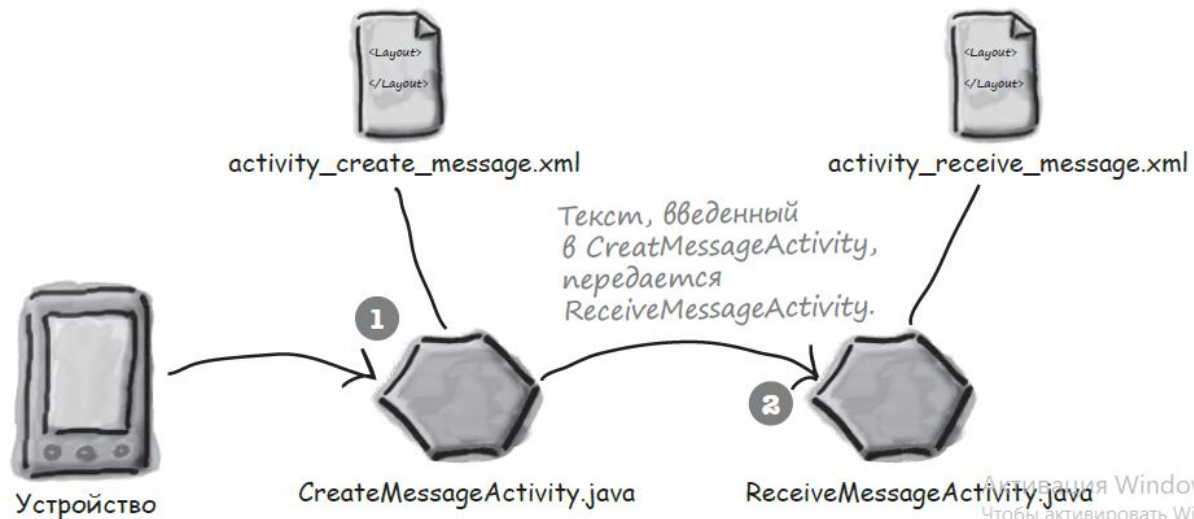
<Layout>

</Layout>

activity_create_message.xml

<Layout>

</Layout>

activity_receive_message.xml

Текст, введенный в CreatMessageActivity, передается ReceiveMessageActivity.

1

2

Устройство

CreateMessageActivity.java

ReceiveMessageActivity.java

Активация Windo
Чтобы активировать Wi